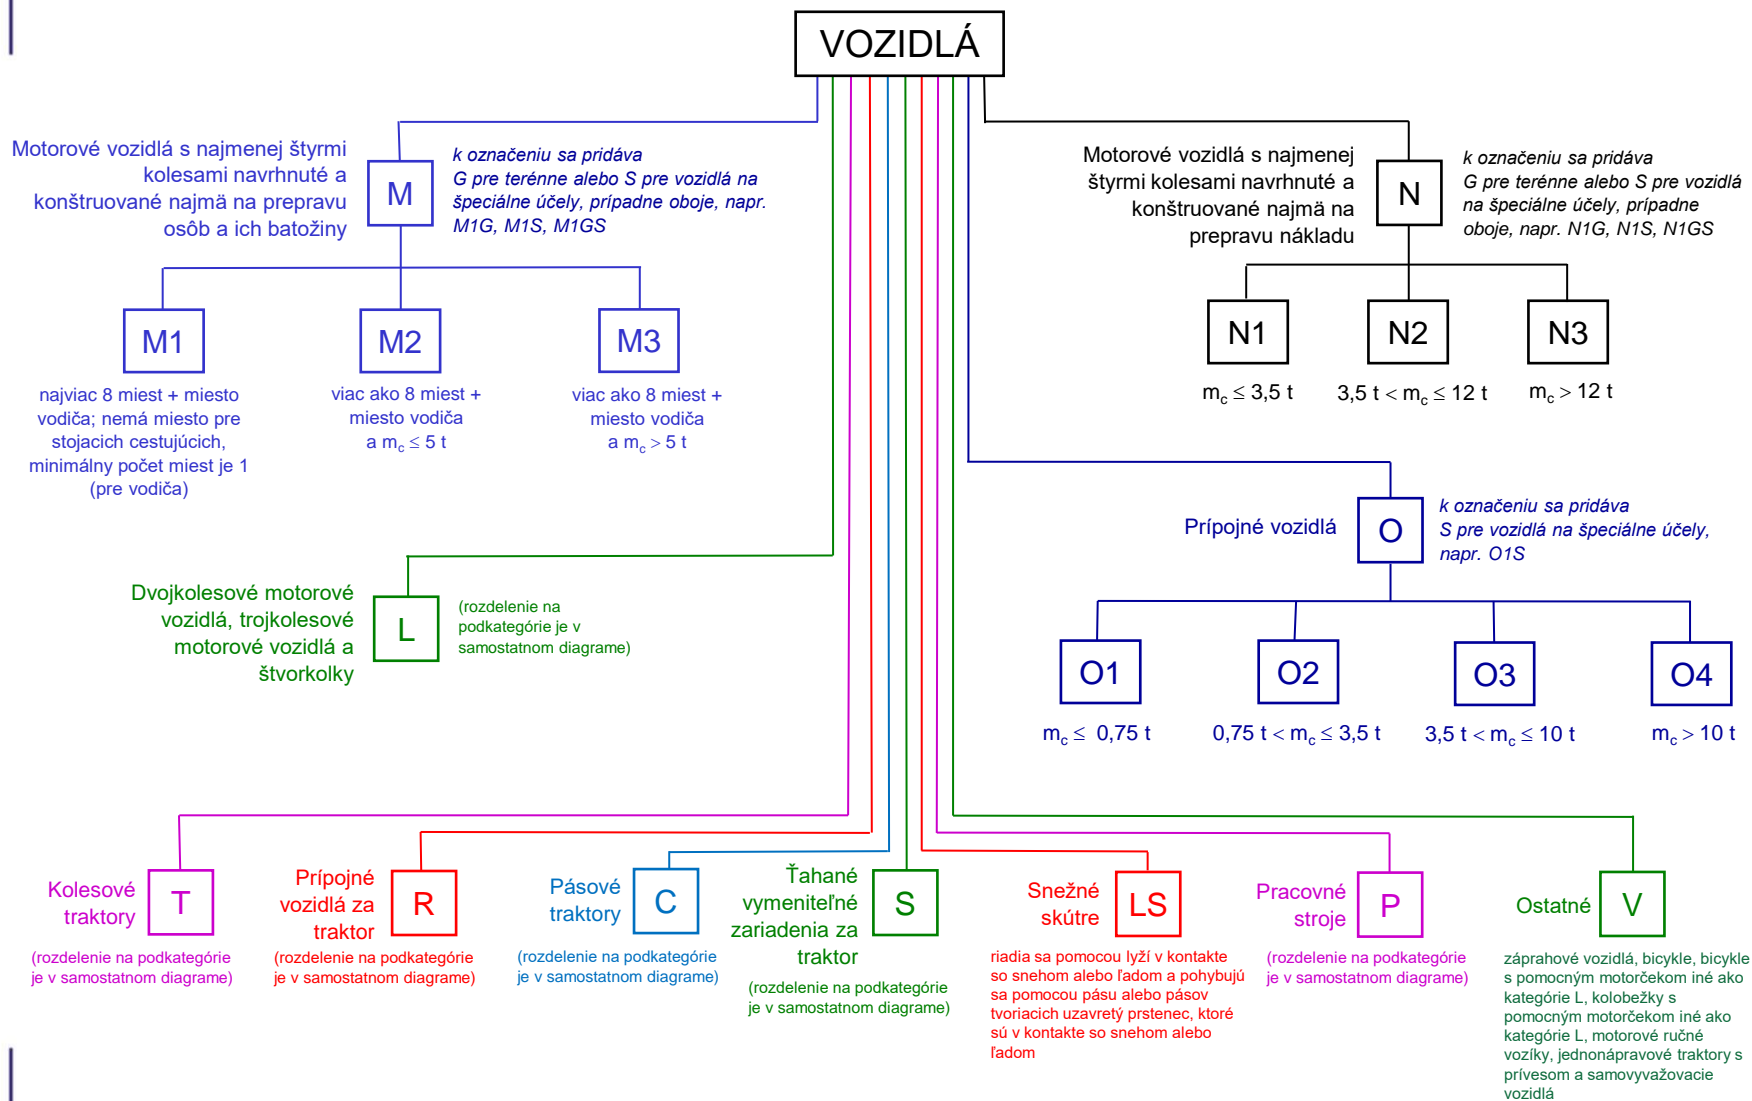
VOZIDLÁ

Motorové vozidlá s najmenej štyrmi kolesami navrhnuté a konštruované najmä na prepravu osôb a ich batožiny

M

k označeniu sa pridáva G pre terénne alebo S pre vozidlá na špeciálne účely, prípadne oboje, napr. M1G, M1S, M1GS

M1

najviac 8 miest + miesto vodiča; nemá miesto pre stojacich cestujúcich, minimálny počet miest je 1 (pre vodiča)

M2

viac ako 8 miest + miesto vodiča a $m_c \leq 5$ t

M3

viac ako 8 miest + miesto vodiča a $m_c > 5$ t

Motorové vozidlá s najmenej štyrmi kolesami navrhnuté a konštruované najmä na prepravu nákladu

N

k označeniu sa pridáva G pre terénne alebo S pre vozidlá na špeciálne účely, prípadne oboje, napr. N1G, N1S, N1GS

N1

$m_c \leq 3,5$ t

N2

$3,5$ t $< m_c \leq 12$ t

N3

$m_c > 12$ t

Prípojné vozidlá

O

k označeniu sa pridáva S pre vozidlá na špeciálne účely, napr. O1S

O1

$m_c \leq 0,75$ t

O2

$0,75$ t $< m_c \leq 3,5$ t

O3

$3,5$ t $< m_c \leq 10$ t

O4

$m_c > 10$ t

Dvojkolesové motorové vozidlá, trojkolesové motorové vozidlá a štvorkolky

L

(rozdelenie na podkategórie je v samostatnom diagrame)

Kolesové traktory

T

(rozdelenie na podkategórie je v samostatnom diagrame)

Prípojné vozidlá za traktor

R

(rozdelenie na podkategórie je v samostatnom diagrame)

Pásové traktory

C

(rozdelenie na podkategórie je v samostatnom diagrame)

Ťahané vymeniteľné zariadenia za traktor

S

(rozdelenie na podkategórie je v samostatnom diagrame)

Snežné skútre

LS

riadia sa pomocou lyží v kontakte so snehom alebo ľadom a pohybujú sa pomocou pásu alebo pásov tvoriacich uzavretý prstenec, ktoré sú v kontakte so snehom alebo ľadom

Pracovné stroje

P

(rozdelenie na podkategórie je v samostatnom diagrame)

Ostatné

V

záprahové vozidlá, bicykle, bicykle s pomocným motorčekom iné ako kategórie L, kolobežky s pomocným motorčekom iné ako kategórie L, motorové ručné vozíky, jednonápravové traktory s prívesom a samovyvažovacie vozidlá